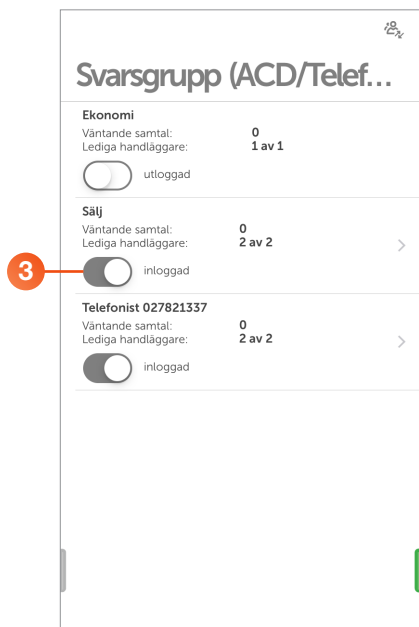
Svarsgrupp (ACD/Telef...

Ekonomi
Väntande samtal: 0
Lediga handläggare: 1 av 1
utloggad

Sälj
Väntande samtal: 0
Lediga handläggare: 2 av 2
3
inloggad

Telefonist 027821337
Väntande samtal: 0
Lediga handläggare: 2 av 2
inloggad